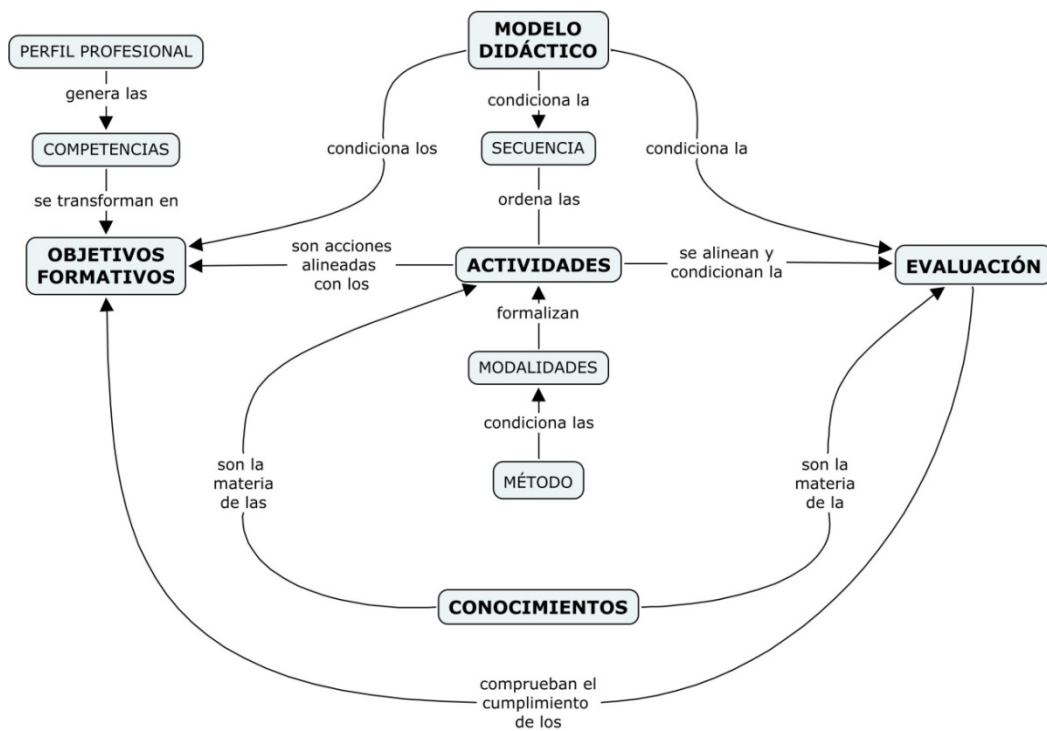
MODELO DIDÁCTICO

PERFIL PROFESIONAL

genera las

COMPETENCIAS

se transforman en

OBJETIVOS FORMATIVOS

condiciona los

condiciona la

SECUENCIA

ordena las

condiciona la

son acciones alineadas con los

ACTIVIDADES

se alinean y condicionan la

EVALUACIÓN

formalizan

MODALIDADES

condiciona las

MÉTODO

son la materia de las

son la materia de la

CONOCIMIENTOS

comprueban el cumplimiento de los